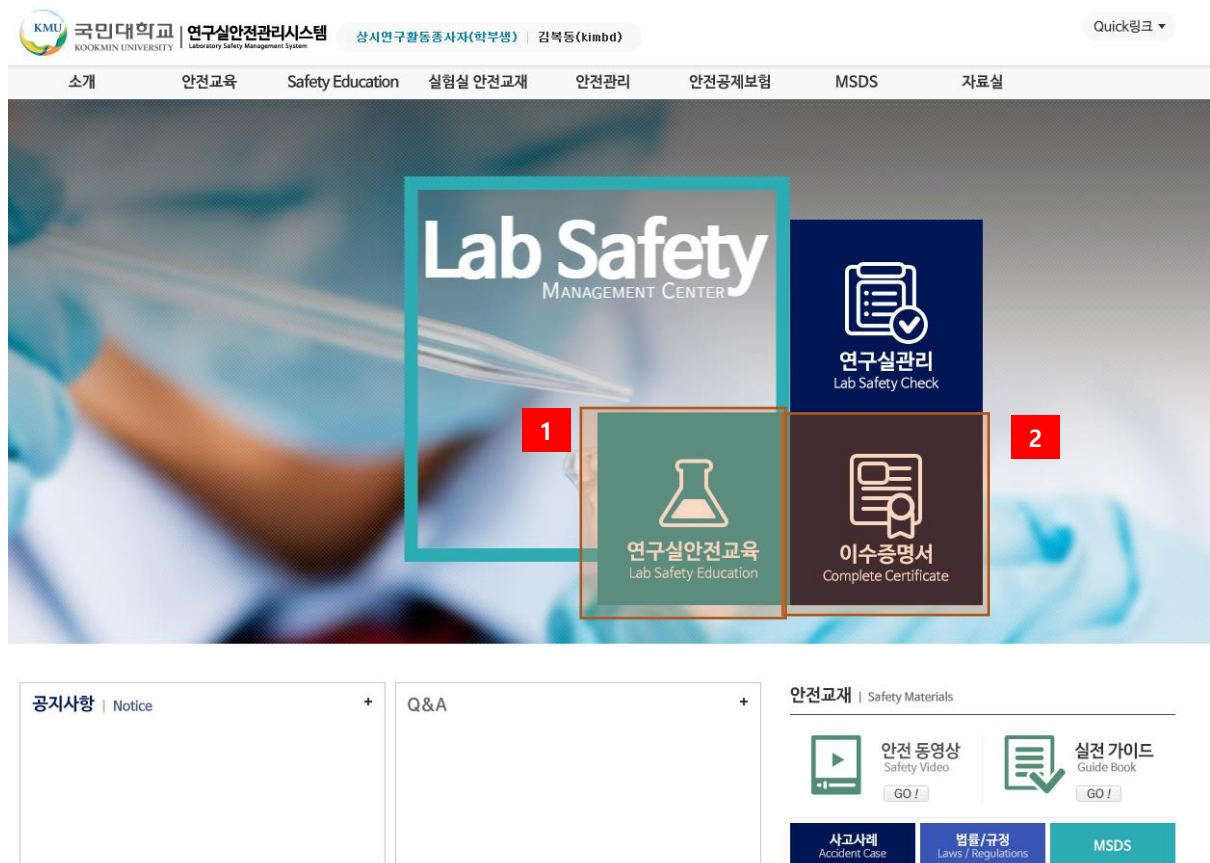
KMU 국민대학교 KOOKMIN UNIVERSITY | 연구실안전관리시스템 Laboratory Safety Management System

상시연구활동종사자(학부생) | 김복동(kimbd)

Quick링크 ▾

소개 안전교육 Safety Education 실험실 안전교재 안전관리 안전공제보험 MSDS 자료실

Lab Safety
MANAGEMENT CENTER

연구실관리
Lab Safety Check

1

2

연구실안전교육
Lab Safety Education

이수증명서
Complete Certificate

공지사항 | Notice +

Q&A +

안전교재 | Safety Materials

안전 동영상
Safety Video
GO!

실전 가이드
Guide Book
GO!

사고사례
Accident Case

법률/규정
Laws / Regulations

MSDS